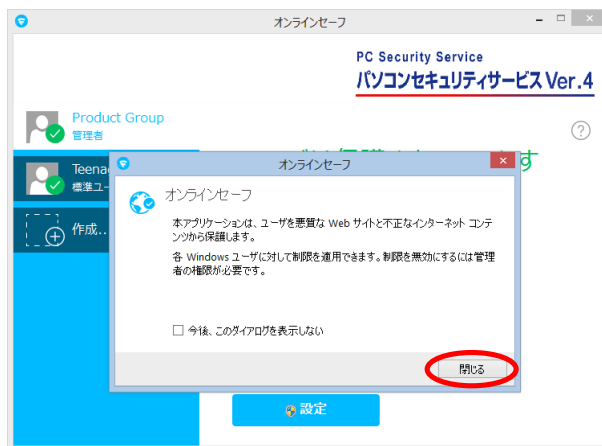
オンラインセーフ

PC Security Service
パソコンセキュリティサービス Ver.4

Product Group
管理者

Teena
標準ユー

作成...

?

オンラインセーフ

オンラインセーフ

本アプリケーションは、ユーザを悪質な Web サイトと不正なインターネット コンテンツから保護します。

各 Windows ユーザに対して制限を適用できます。制限を無効にするには管理者の権限が必要です。

☐ 今後、このダイアログを表示しない

閉じる

設定